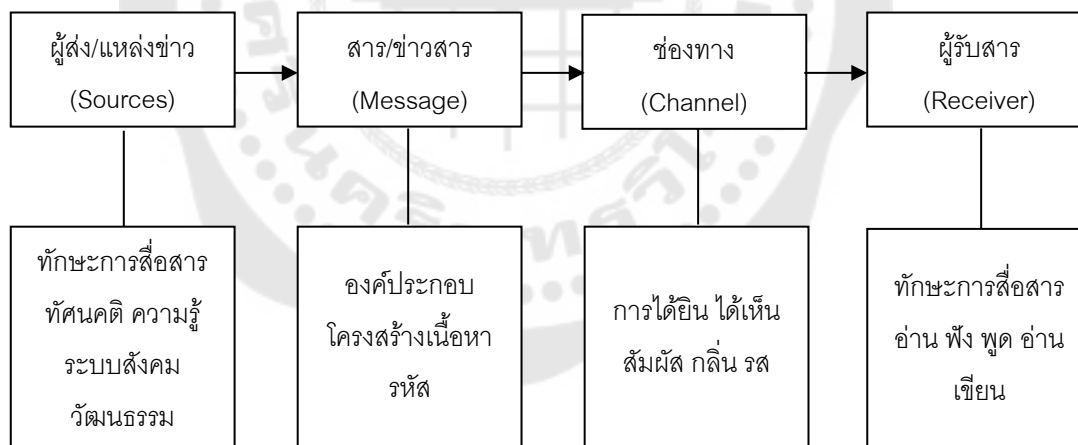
ผู้ส่ง/แหล่งข่าว
(Sources)

สาร/ข่าวสาร
(Message)

ช่องทาง
(Channel)

ผู้รับสาร
(Receiver)

ทักษะการสื่อสาร ทัศนคติ ความรู้ ระบบสังคม วัฒนธรรม

องค์ประกอบ โครงสร้างเนื้อหา รหัส

การได้ยิน ได้เห็น สัมผัส กลิ่น รส

ทักษะการสื่อสาร อ่าน ฟัง พูด อ่าน เขียน